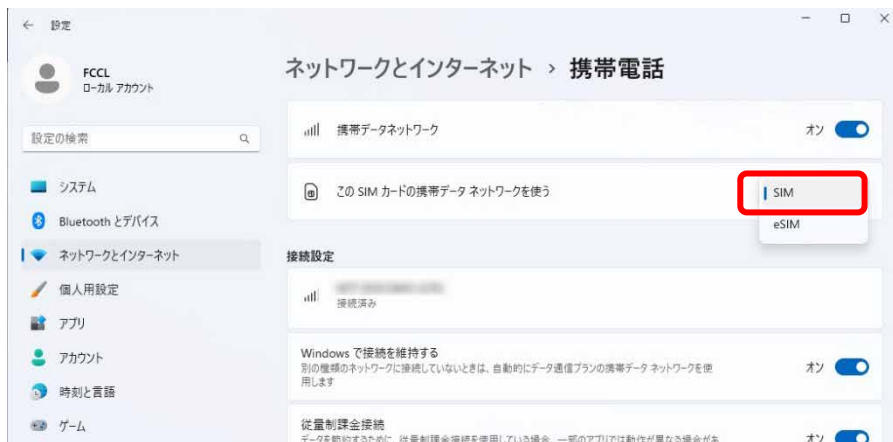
← 設定

FCCL
ローカル アカウント

設定の検索

システム
Bluetooth とデバイス
ネットワークとインターネット
個人用設定
アプリ
アカウント
時刻と言語
ゲーム

ネットワークとインターネット › 携帯電話

携帯データネットワーク
オン

この SIM カードの携帯データ ネットワークを使う
SIM
eSIM

接続設定

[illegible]
接続済み

Windows で接続を維持する
別の種類のネットワークに接続していないときは、自動的にデータ通信プランの携帯データ ネットワークを使用します
オン

従量制課金接続
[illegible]
オン